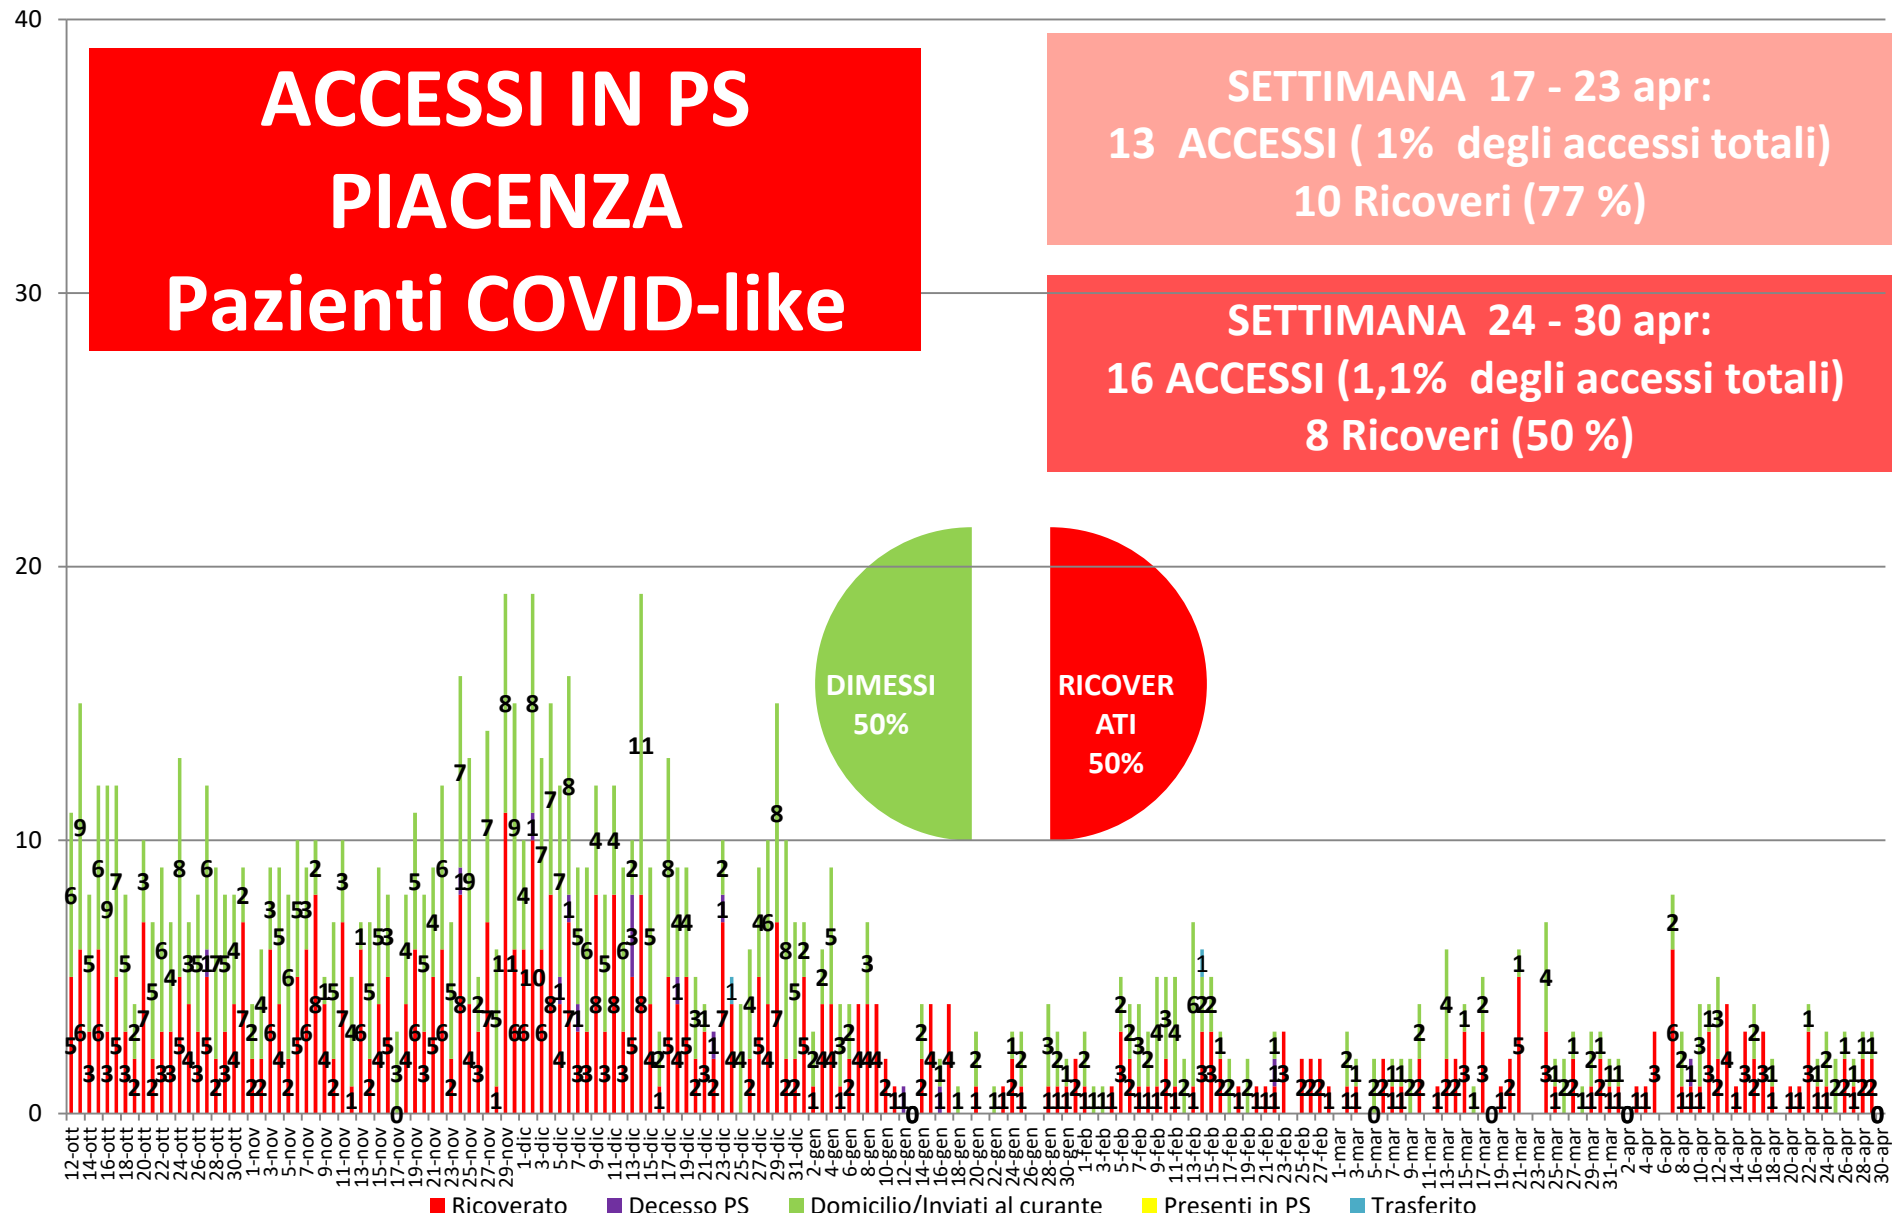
ACCESSI IN PS
PIACENZA
Pazienti COVID-like

SETTIMANA 17 - 23 apr:
13 ACCESSI ( 1% degli accessi totali)
10 Ricoveri (77 %)

SETTIMANA 24 - 30 apr:
16 ACCESSI (1,1% degli accessi totali)
8 Ricoveri (50 %)

DIMESSI
50%

RICOVERATI
50%

40
30
20
10
0

12-ott 14-ott 16-ott 18-ott 20-ott 22-ott 24-ott 26-ott 28-ott 30-ott 1-nov 3-nov 5-nov 7-nov 9-nov 11-nov 13-nov 15-nov 17-nov 19-nov 21-nov 23-nov 25-nov 27-nov 29-nov 1-dic 3-dic 5-dic 7-dic 9-dic 11-dic 13-dic 15-dic 17-dic 19-dic 21-dic 23-dic 25-dic 27-dic 29-dic 31-dic 2-gen 4-gen 6-gen 8-gen 10-gen 12-gen 14-gen 16-gen 18-gen 20-gen 22-gen 24-gen 26-gen 28-gen 30-gen 1-feb 3-feb 5-feb 7-feb 9-feb 11-feb 13-feb 15-feb 17-feb 19-feb 21-feb 23-feb 25-feb 27-feb 1-mar 3-mar 5-mar 7-mar 9-mar 11-mar 13-mar 15-mar 17-mar 19-mar 21-mar 23-mar 25-mar 27-mar 29-mar 31-mar 2-apr 4-apr 6-apr 8-apr 10-apr 12-apr 14-apr 16-apr 18-apr 20-apr 22-apr 24-apr 26-apr 28-apr 30-apr

Ricoverato Decesso PS Domicilio/Inviati al curante Presenti in PS Trasferito